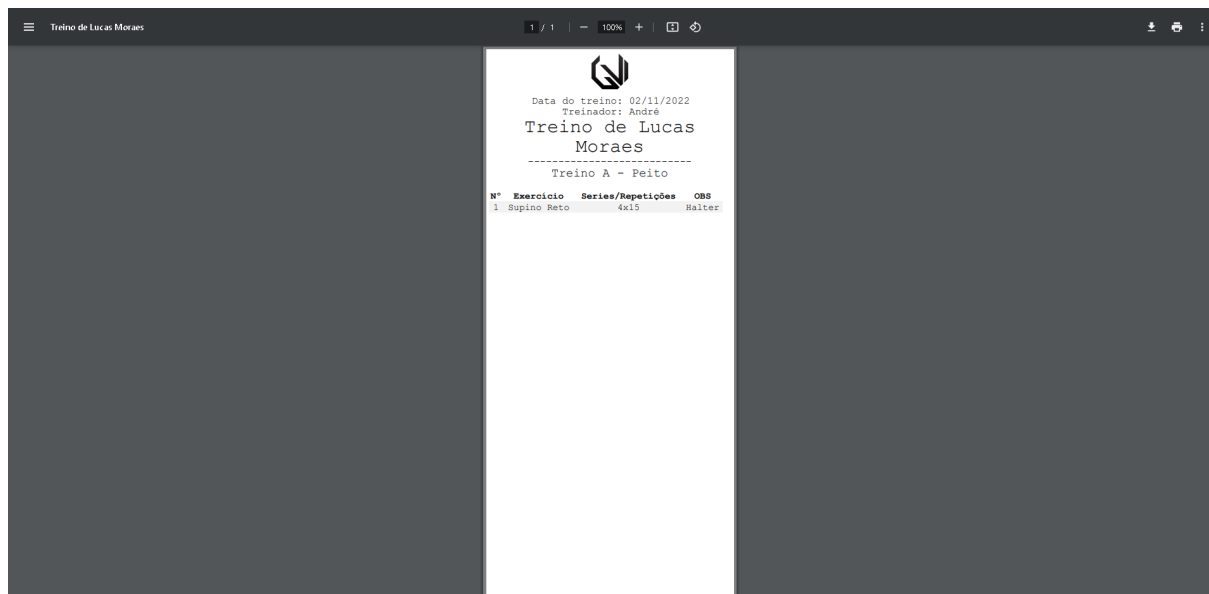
Treino de Lucas Moraes

1 / 1 | — 100% +

Data do treino: 02/11/2022
Treinador: André

Treino de Lucas Moraes

---------------------------

Treino A - Peito

| Nº | Exercicio | Series/Repetições | OBS |
|---|---|---|---|
| 1 | Supino Reto | 4x15 | Halter |